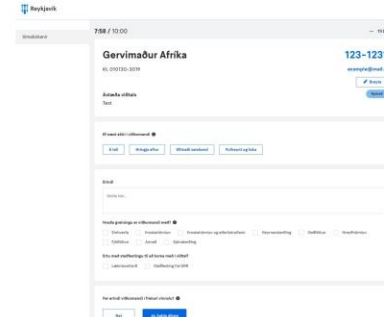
Reykjavík

Símsvörun

7:58 / 10:00

Gervimaður Afríka

Kt. 010130-2019

123-1231

example@mail.

Breyta

Ástæða viðtals
Test

Ef ekki næst í viðkomandi

Email

Hringja aftur

Ófinnanlegt símanúmer

Rafrænt skjal

Erindi

Skrifa hér...

Hvaða greiningu er viðkomandi með?

Sótthreinsun

Framkvæmdir

Framkvæmdir og eftirlit

Heimsendar

Heilbrigði

Heimilisþrif

Tilvísun

Annað

Sjúkraþjálfun

Ertu með stuðningsaðila til að fá hjálp?

Lokaráðgjöf

Skráning í SÍB

Þú ætlar viðkomandi í þetta?

Nei

Já, halda áfram